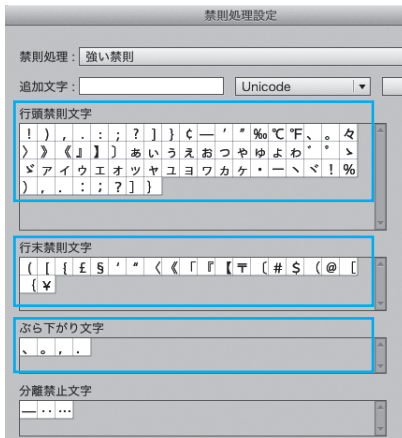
禁則処理設定

禁則処理： 強い禁則

追加文字：

Unicode

行頭禁則文字

! ) , . : ; ? ] } ¢ — ' " ‰ ℃ ℉ 、 。 々 〉 》 」 』 】 〕 ぁ ぃ ぅ ぇ ぉ っ ゃ ゅ ょ ゎ ゛ ゜ ゝ ゞ ァ ィ ゥ ェ ォ ッ ャ ュ ョ ヮ ヵ ヶ ・ ー ヽ ヾ ! % ) , . : ; ? ] }

行末禁則文字

( [ { £ § ' " 〈 《 「 『 【 〒 〔 # $ ( @ [ { ¥

ぶら下がり文字

、 。 , .

分離禁止文字

— ‥ …